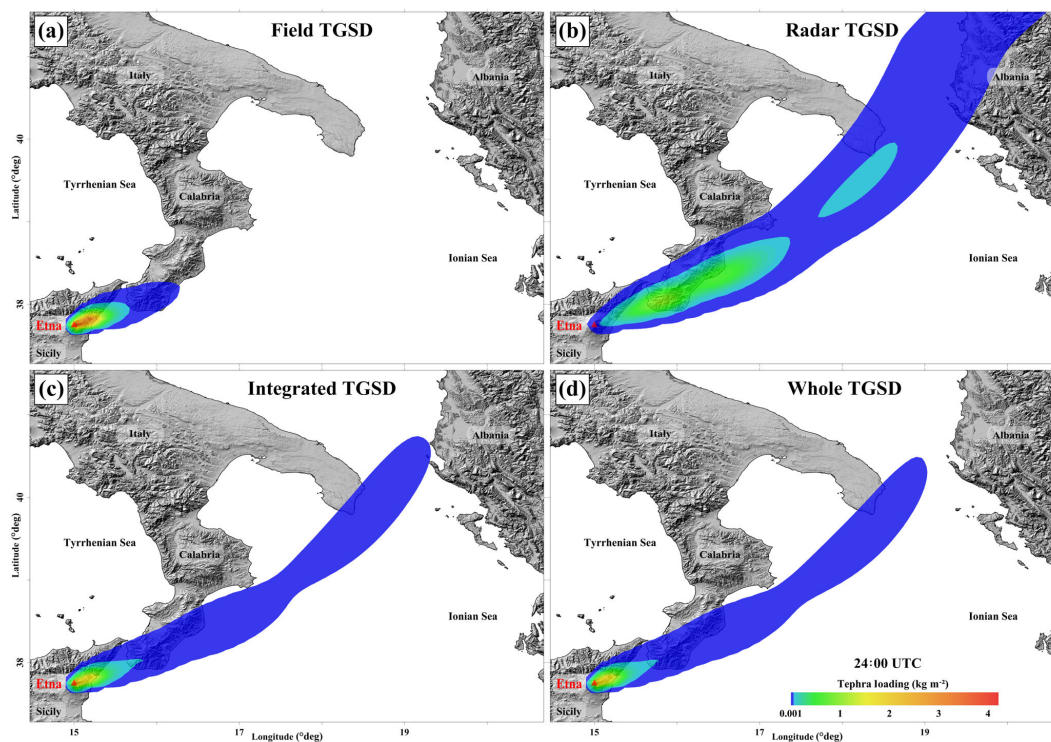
(a) Field TGSD

Italy
Albania
Tyrrhenian Sea
Calabria
Ionian Sea
Etna
Sicily
Latitude (°deg)
40
38

(b) Radar TGSD

Italy
Albania
Tyrrhenian Sea
Calabria
Ionian Sea
Etna
Sicily

(c) Integrated TGSD

Italy
Albania
Tyrrhenian Sea
Calabria
Ionian Sea
Etna
Sicily
Latitude (°deg)
40
38
15
17
19
Longitude (°deg)

(d) Whole TGSD

Italy
Albania
Tyrrhenian Sea
Calabria
Ionian Sea
Etna
Sicily
24:00 UTC
Tephra loading (kg m$^{-2}$)
0.001 1 2 3 4
15
17
19
Longitude (°deg)